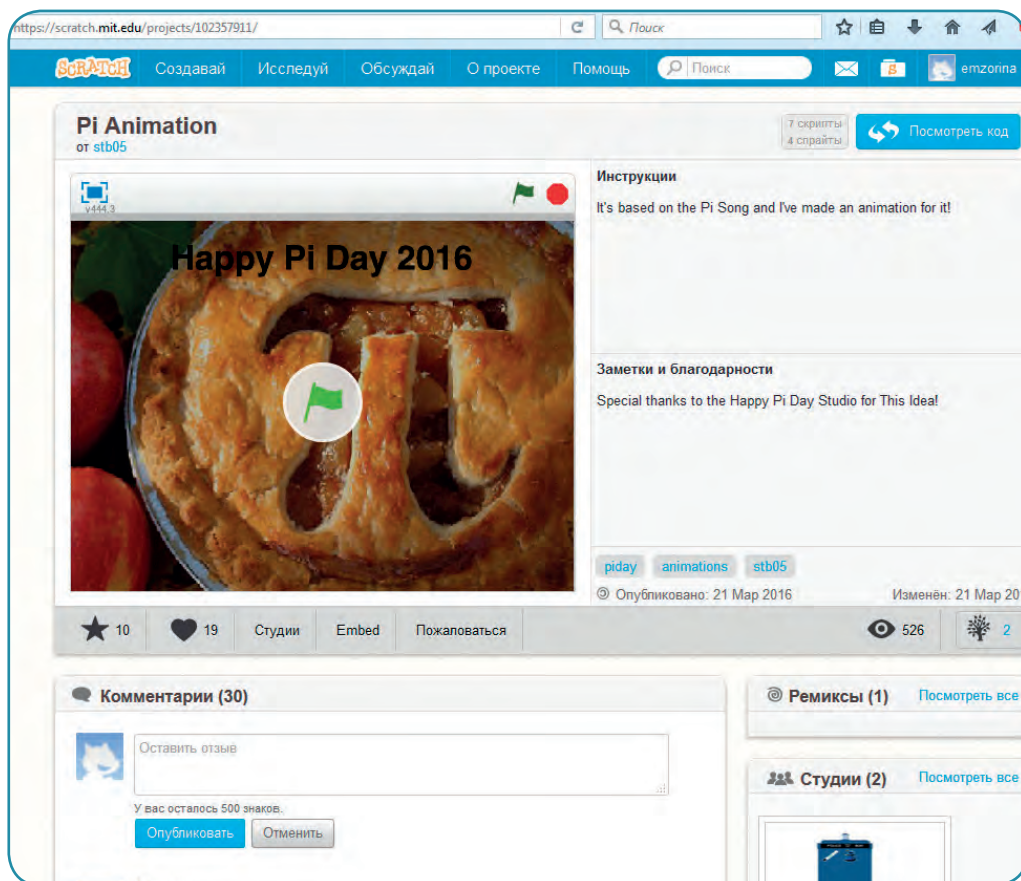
https://scratch.mit.edu/projects/102357911/

Поиск

SCRATCH Создавай Исследуй Обсуждай О проекте Помощь Поиск emzorina

Pi Animation
от stb05

7 скрипты
4 спрайты

Посмотреть код

v444.3

Happy Pi Day 2016

Инструкции

It's based on the Pi Song and I've made an animation for it!

Заметки и благодарности

Special thanks to the Happy Pi Day Studio for This Idea!

piday animations stb05

Опубликовано: 21 Мар 2016

Изменён: 21 Мар 20

10 19 Студии Embed Пожаловаться 526 2

Комментарии (30)

Оставить отзыв

У вас осталось 500 знаков.

Опубликовать Отменить

Ремиксы (1) Посмотреть все

Студии (2) Посмотреть все